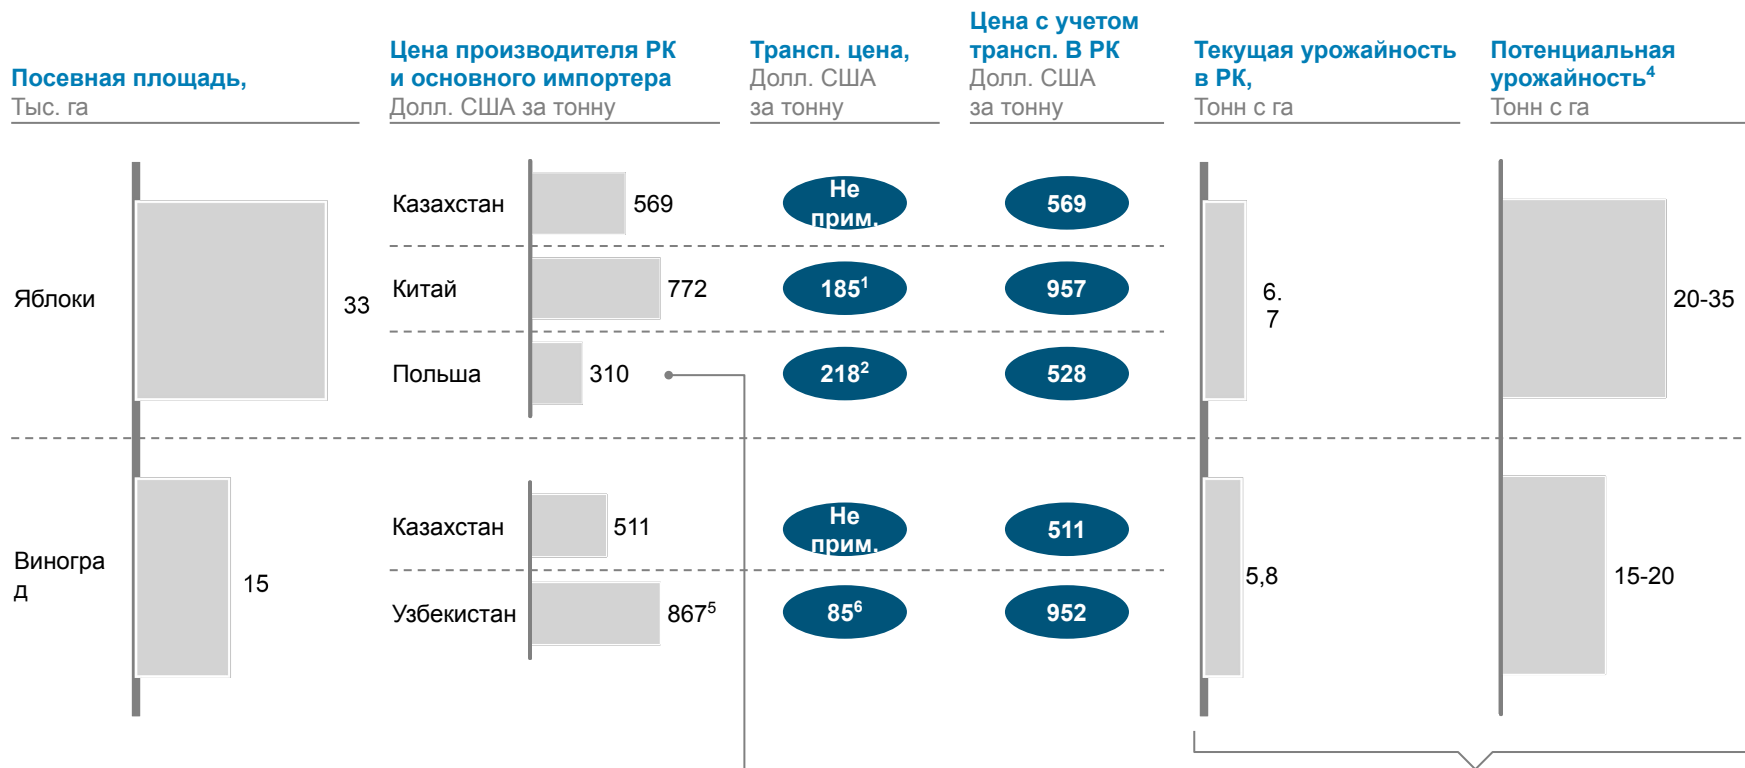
Посевная площадь,
Тыс. га

Цена производителя РК и основного импортера
Долл. США за тонну

Трансп. цена,
Долл. США за тонну

Цена с учетом трансп. В РК
Долл. США за тонну

Текущая урожайность в РК,
Тонн с га

Потенциальная урожайность$^4$
Тонн с га

| | | | | | | | |
|---|---|---|---|---|---|---|---|
| Яблоки | 33 | Казахстан | 569 | Не прим. | 569 | 6.7 | 20-35 |
| | | Китай | 772 | $185^1$ | 957 | | |
| | | Польша | 310 | $218^2$ | 528 | | |
| Виноград | 15 | Казахстан | 511 | Не прим. | 511 | 5,8 | 15-20 |
| | | Узбекистан | $867^5$ | $85^6$ | 952 | | |